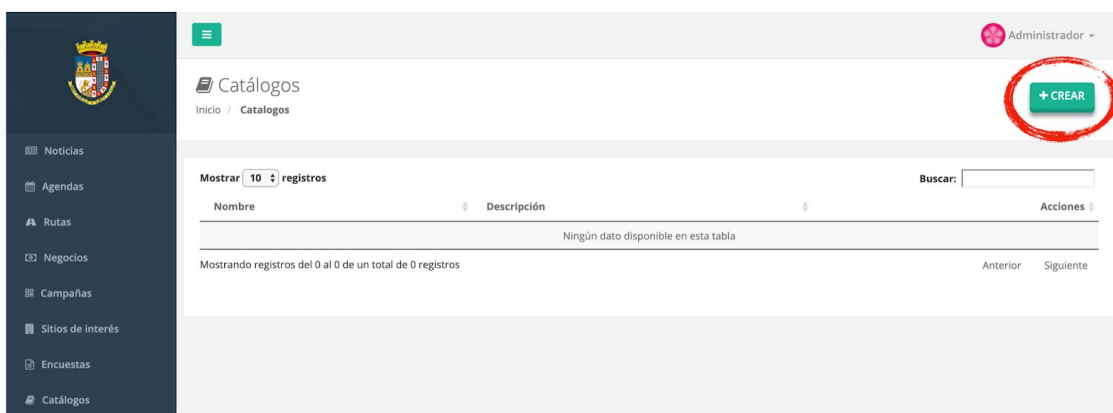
Noticias
Agendas
Rutas
Negocios
Campañas
Sitios de interés
Encuestas
Catálogos

Administrador

Catálogos
Inicio / Catalogos

+ CREAR

Mostrar 10 registros

Buscar:

| Nombre | Descripción | Acciones |
|---|---|---|
| | Ningún dato disponible en esta tabla | |

Mostrando registros del 0 al 0 de un total de 0 registros

Anterior Siguiente